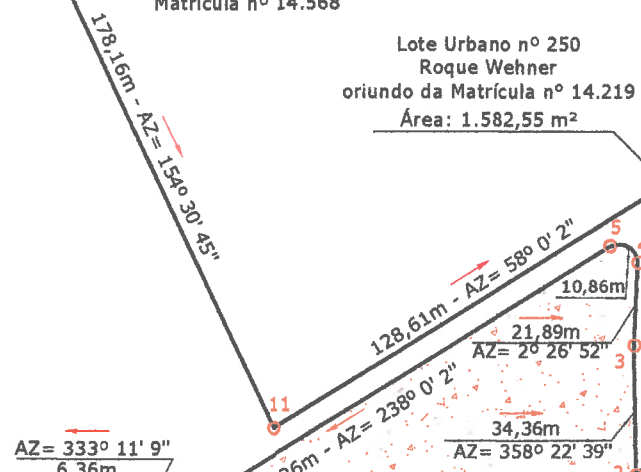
Matrícula nº 14.568

178,16m - AZ= 154º 30' 45"

Lote Urbano nº 250
Roque Wehner
oriundo da Matrícula nº 14.219
Área: 1.582,55 m²

5

128,61m - AZ= 58º 0' 2"

10,86m

21,89m
AZ= 2º 26' 52"

3

11

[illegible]26m - AZ= 238º 0' 2"

34,36m
AZ= 358º 22' 39"

AZ= 333º 11' 9"
6,36m